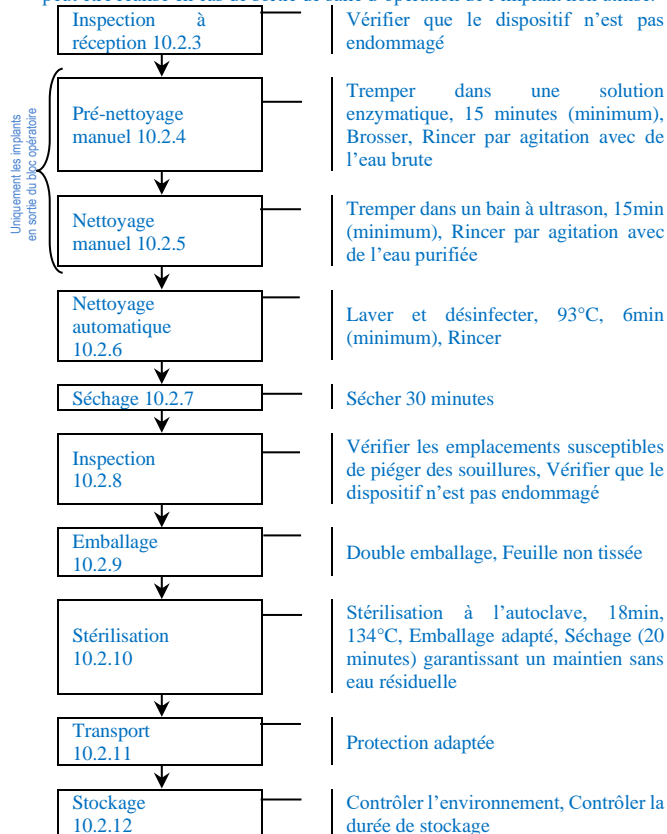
Inspection à réception 10.2.3

Vérifier que le dispositif n'est pas endommagé

Uniquement les implants en sortie du bloc opératoire

Pré-nettoyage manuel 10.2.4

Tremper dans une solution enzymatique, 15 minutes (minimum), Brosser, Rincer par agitation avec de l'eau brute

Nettoyage manuel 10.2.5

Tremper dans un bain à ultrason, 15min (minimum), Rincer par agitation avec de l'eau purifiée

Nettoyage automatique 10.2.6

Laver et désinfecter, 93°C, 6min (minimum), Rincer

Séchage 10.2.7

Sécher 30 minutes

Inspection 10.2.8

Vérifier les emplacements susceptibles de piéger des souillures, Vérifier que le dispositif n'est pas endommagé

Emballage 10.2.9

Double emballage, Feuille non tissée

Stérilisation 10.2.10

Stérilisation à l'autoclave, 18min, 134°C, Emballage adapté, Séchage (20 minutes) garantissant un maintien sans eau résiduelle

Transport 10.2.11

Protection adaptée

Stockage 10.2.12

Contrôler l'environnement, Contrôler la durée de stockage